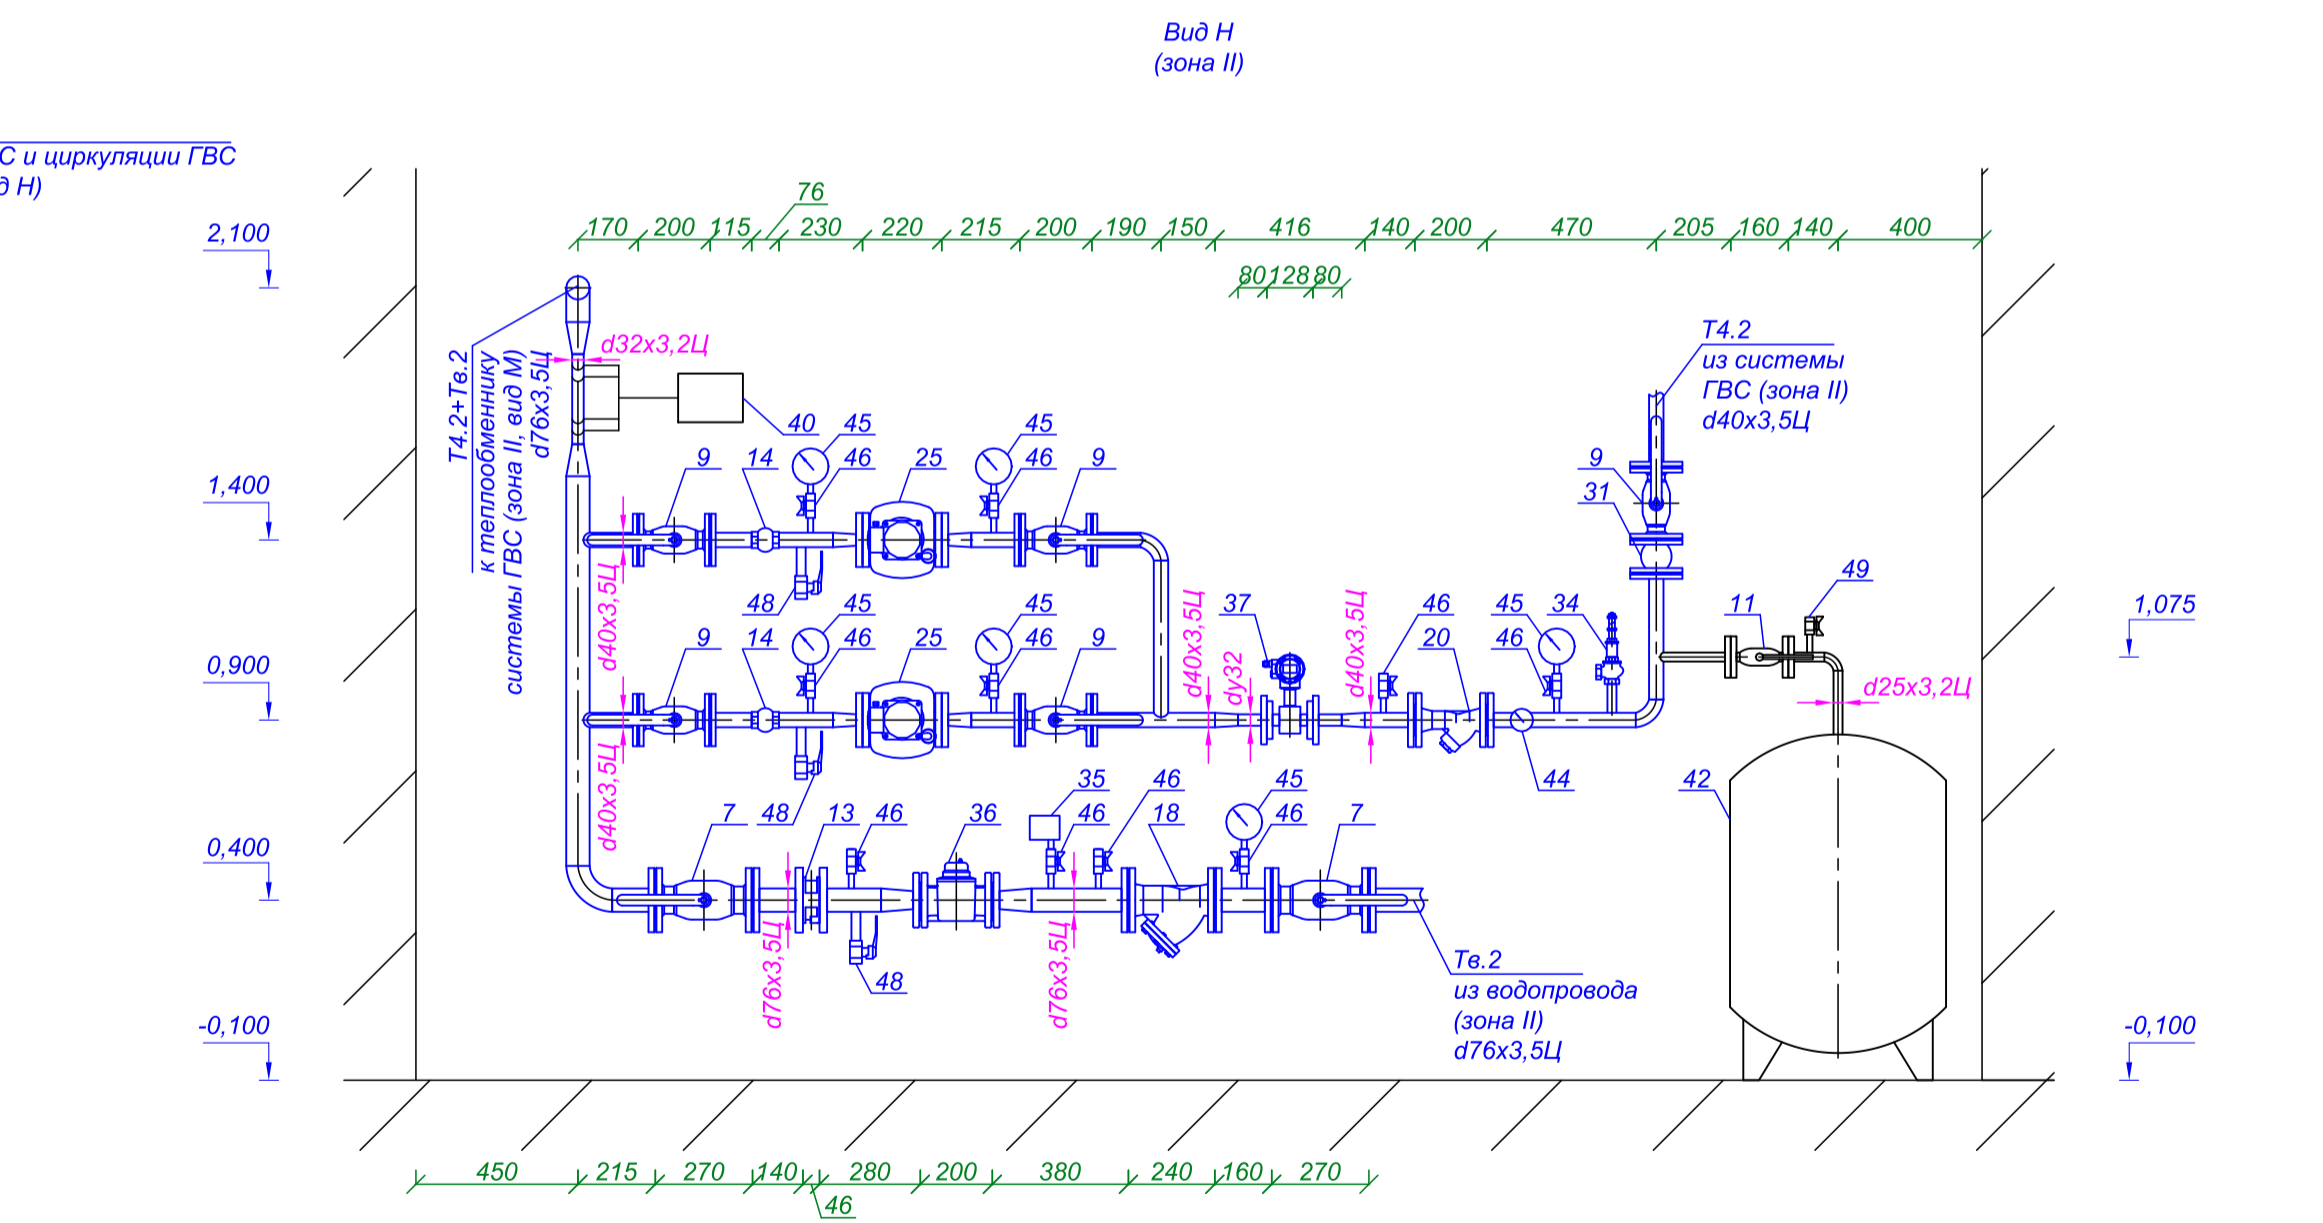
Вид Н
(зона II)

С и циркуляции ГВС
д Н)

2,100
1,400
0,900
0,400
-0,100

76
170 200 115 230 220 215 200 190 150 416 140 200 470 205 160 140 400
80 128 80

Т4.2+Тв.2
к теплообменнику
системы ГВС (зона II, вид М)
d76x3,5Ц

d32x3,2Ц
40
45 46 25 45 46 9
9 14
48
45 46 25 45 46 9
9 14
48
d40x3,5Ц
d40x3,5Ц
d40x3,5Ц
d40x3,5Ц
dу32
37
d40x3,5Ц
46 45 34
20 46
44

Т4.2
из системы
ГВС (зона II)
d40x3,5Ц
9
31
11
49
d25x3,2Ц
1,075
42
-0,100

7 48 13 46 36 35 46 46 18 45 46 7
d76x3,5Ц
48
d76x3,5Ц

Тв.2
из водопровода
(зона II)
d76x3,5Ц

450 215 270 140 280 200 380 240 160 270
46